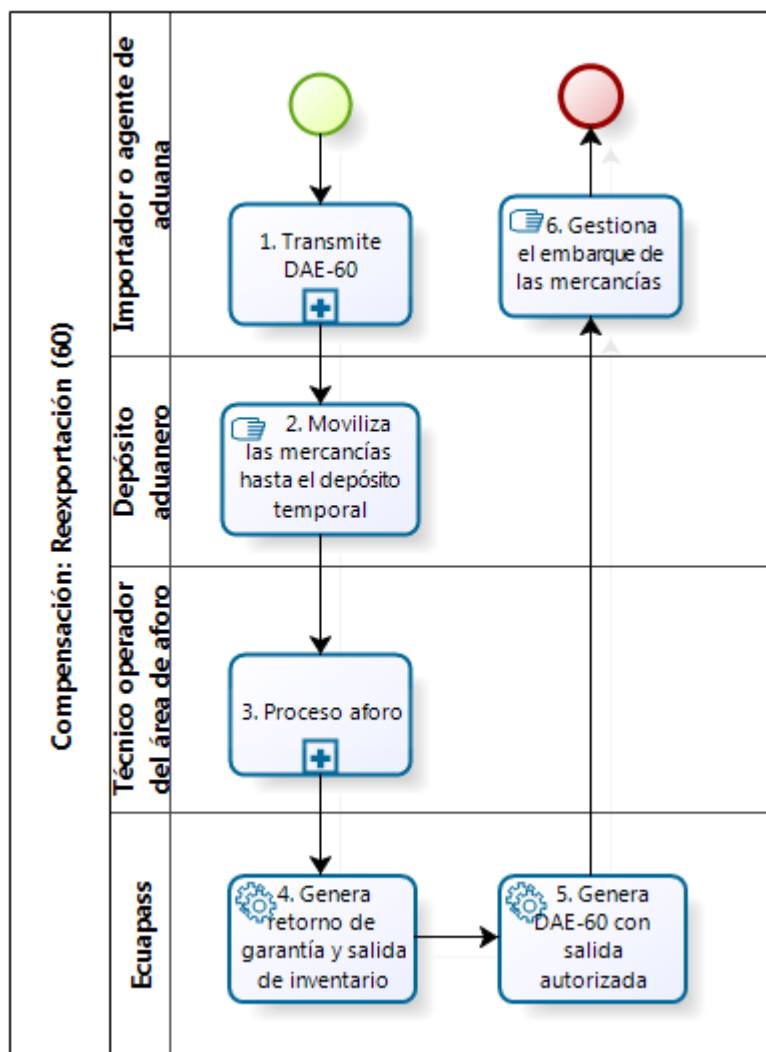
Compensación: Reexportación (60)

Importador o agente de aduana

1. Transmite DAE-60

6. Gestiona el embarque de las mercancías

Depósito aduanero

2. Moviliza las mercancías hasta el depósito temporal

Técnico operador del área de aforo

3. Proceso aforo

Ecuapass

4. Genera retorno de garantía y salida de inventario

5. Genera DAE-60 con salida autorizada